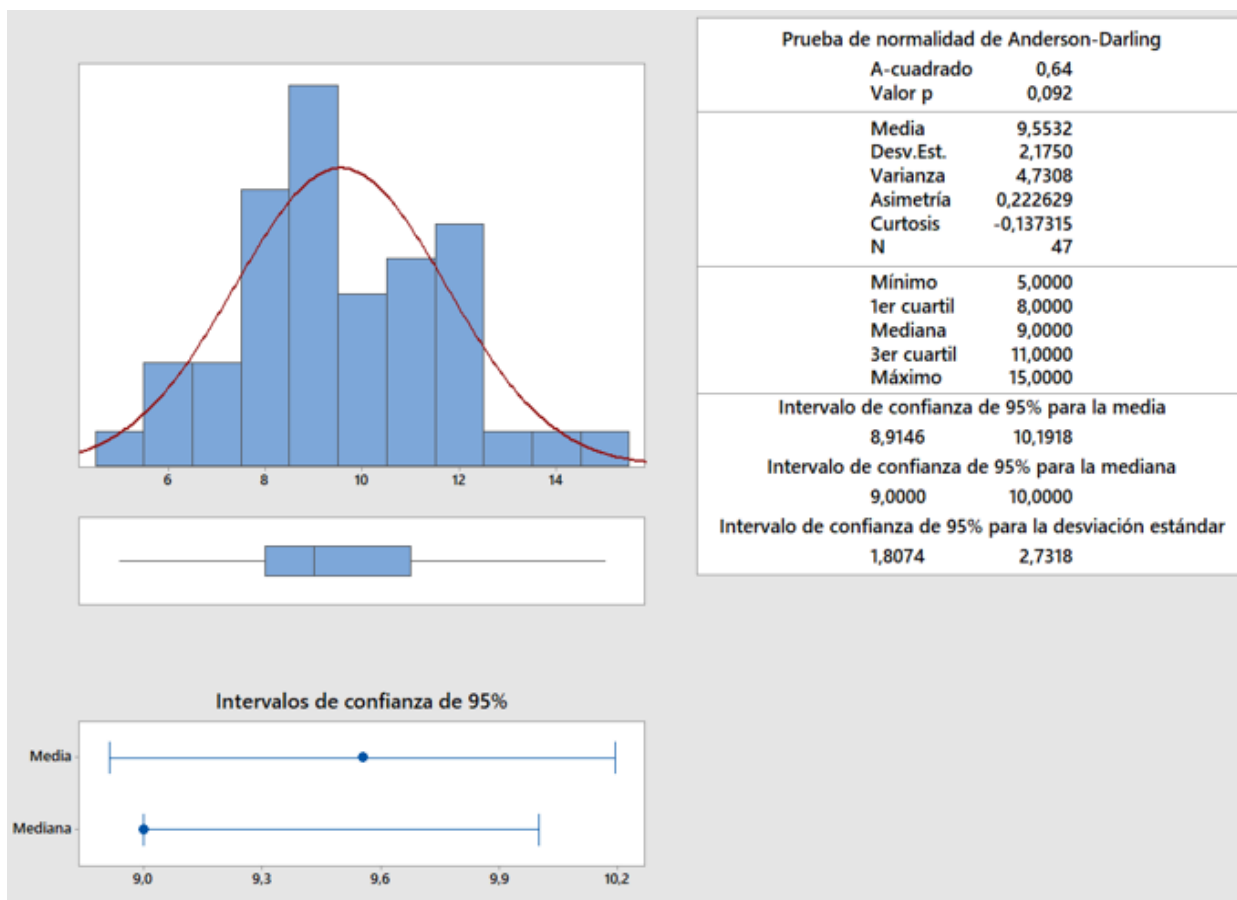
6
8
10
12
14

Prueba de normalidad de Anderson-Darling
A-cuadrado 0,64
Valor p 0,092

Media 9,5532
Desv.Est. 2,1750
Varianza 4,7308
Asimetría 0,222629
Curtosis -0,137315
N 47

Mínimo 5,0000
1er cuartil 8,0000
Mediana 9,0000
3er cuartil 11,0000
Máximo 15,0000

Intervalo de confianza de 95% para la media
8,9146 10,1918
Intervalo de confianza de 95% para la mediana
9,0000 10,0000
Intervalo de confianza de 95% para la desviación estándar
1,8074 2,7318

Intervalos de confianza de 95%
Media
Mediana
9,0
9,3
9,6
9,9
10,2